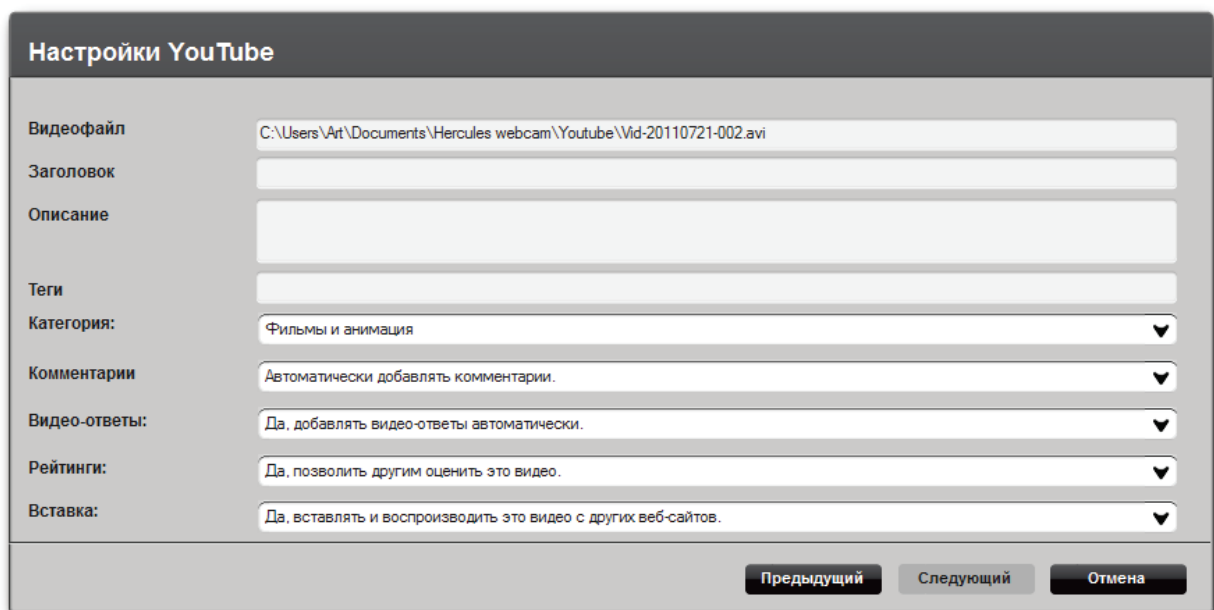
Настройки YouTube

Видеофайл C:\Users\Art\Documents\Hercules webcam\Youtube\Vid-20110721-002.avi

Заголовок

Описание

Теги

Категория: Фильмы и анимация

Комментарии Автоматически добавлять комментарии.

Видео-ответы: Да, добавлять видео-ответы автоматически.

Рейтинги: Да, позволить другим оценить это видео.

Вставка: Да, вставлять и воспроизводить это видео с других веб-сайтов.

Предыдущий Следующий Отмена